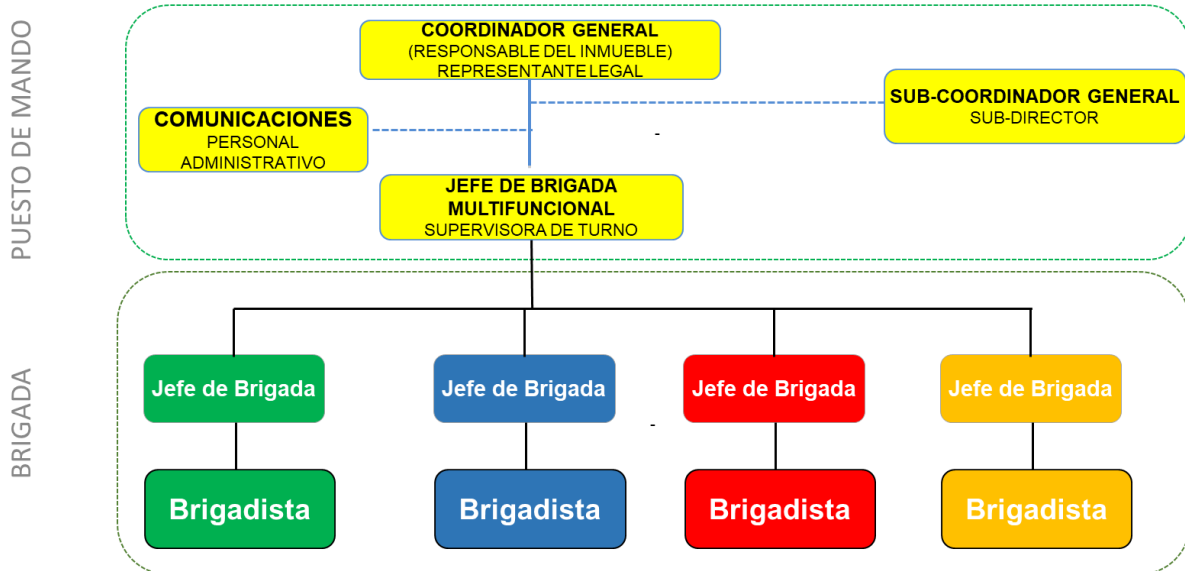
PUESTO DE MANDO

COORDINADOR GENERAL
(RESPONSABLE DEL INMUEBLE)
REPRESENTANTE LEGAL

COMUNICACIONES
PERSONAL ADMINISTRATIVO

SUB-COORDINADOR GENERAL
SUB-DIRECTOR

JEFE DE BRIGADA MULTIFUNCIONAL
SUPERVISORA DE TURNO

BRIGADA

Jefe de Brigada

Jefe de Brigada

Jefe de Brigada

Jefe de Brigada

Brigadista

Brigadista

Brigadista

Brigadista